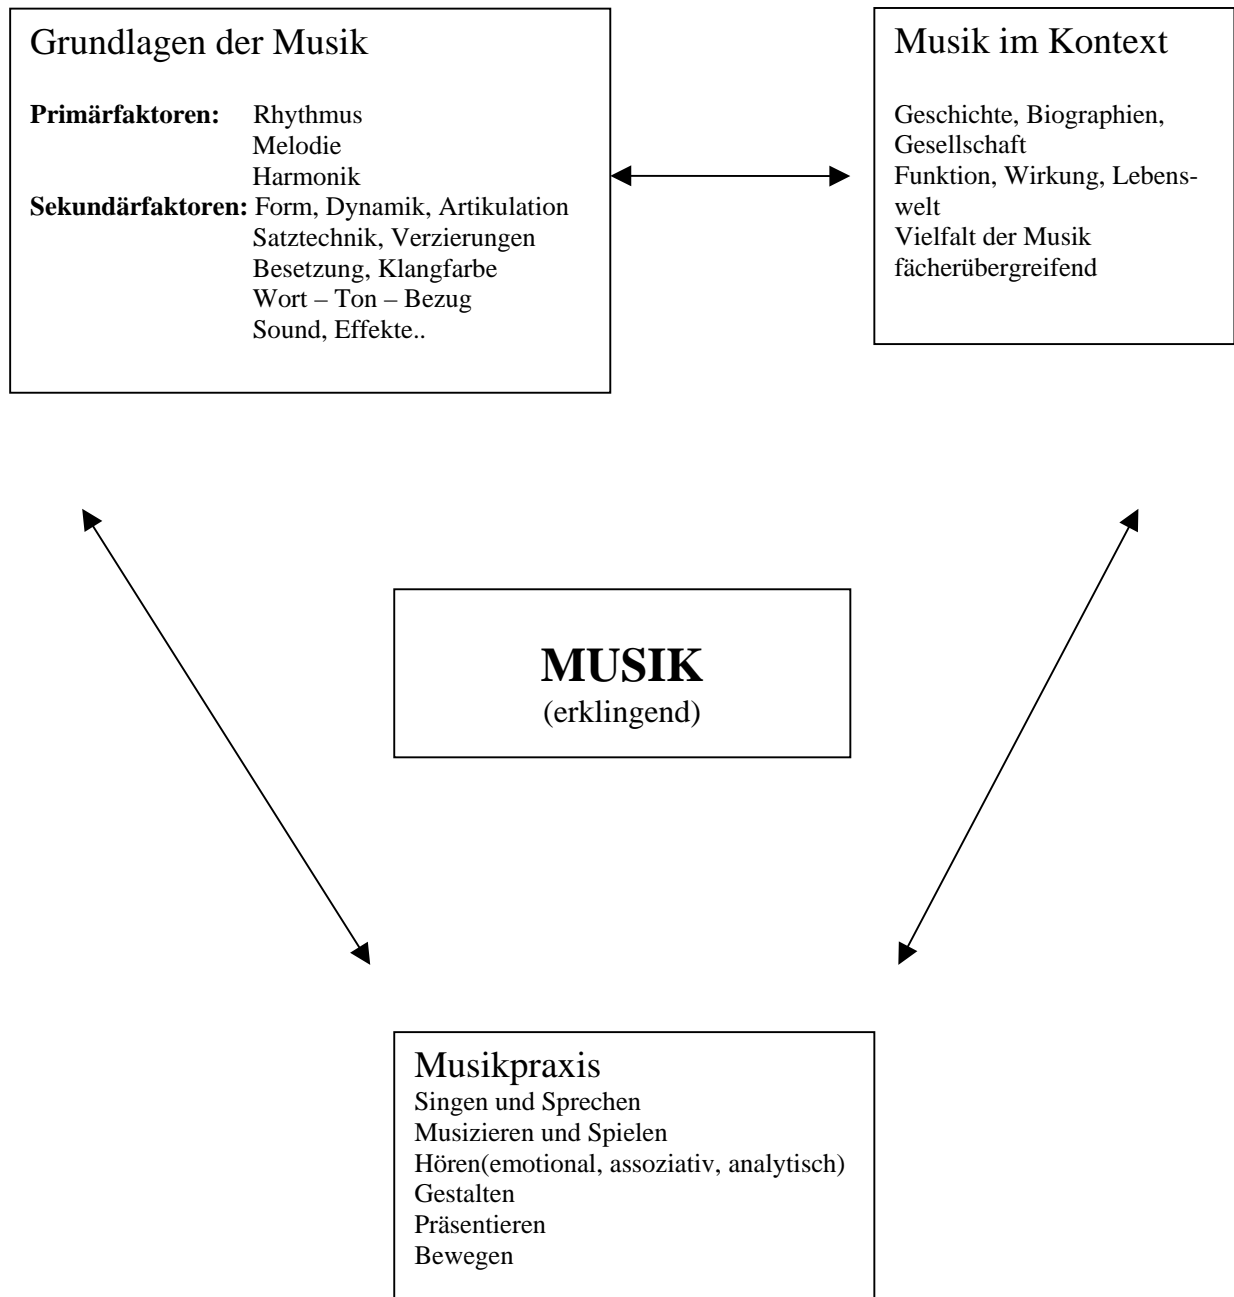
Grundlagen der Musik

**Primärfaktoren:** Rhythmus
Melodie
Harmonik
**Sekundärfaktoren:** Form, Dynamik, Artikulation
Satztechnik, Verzierungen
Besetzung, Klangfarbe
Wort – Ton – Bezug
Sound, Effekte..

Musik im Kontext

Geschichte, Biographien, Gesellschaft
Funktion, Wirkung, Lebenswelt
Vielfalt der Musik
fächerübergreifend

**MUSIK**
(erklingend)

Musikpraxis
Singen und Sprechen
Musizieren und Spielen
Hören(emotional, assoziativ, analytisch)
Gestalten
Präsentieren
Bewegen